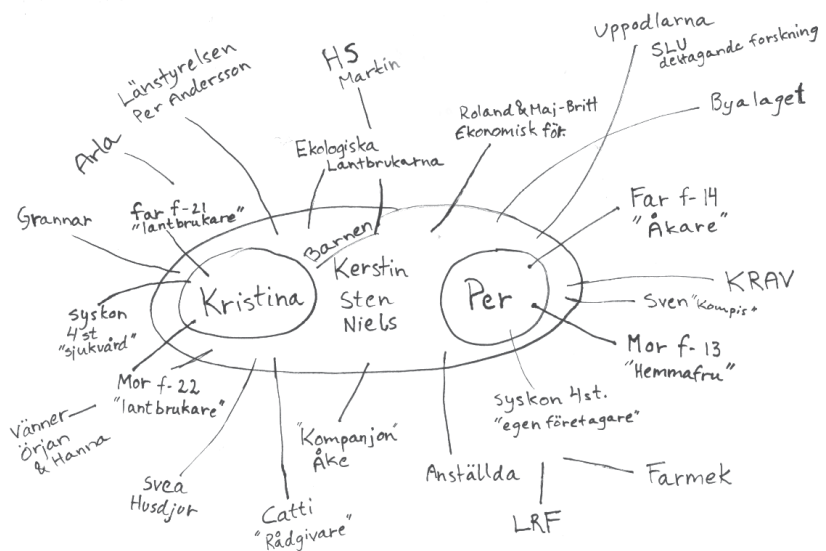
Uppodlarna

SLU
deltagande forskning

HS
Martin

Länstyrelsen
Per Andersson

Roland & Maj-Britt
Ekonomisk för.

Byalaget

Arla

Ekologiska
Lantbrukarna

far f-21
"lantbrukare"

Far f-14
"Åkare"

Grannar

Barnen

Kerstin
Sten
Niels

Kristina

Per

KRAV

Sven "Kompis"

Syskon
4st
"sjukvård"

Mor f-13
"Hemmafru"

Mor f-22
"lantbrukare"

Vänner
Örjan
& Hanna

Syskon 4st.
"egen företagare"

"Kompanjon"
Åke

Svea
Husdjur

Anställda

Farmek

Catti
"Rådgivare"

LRF